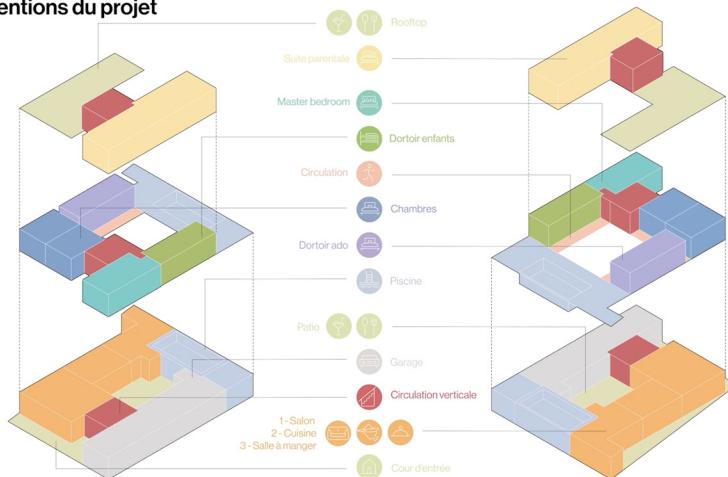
entions du projet

Rooftop

Suite parentale

Master bedroom

Dortoir enfants

Circulation

Chambres

Dortoir ado

Piscine

Patio

Garage

Circulation verticale

1 - Salon
2 - Cuisine
3 - Salle à manger

Cour d'entrée